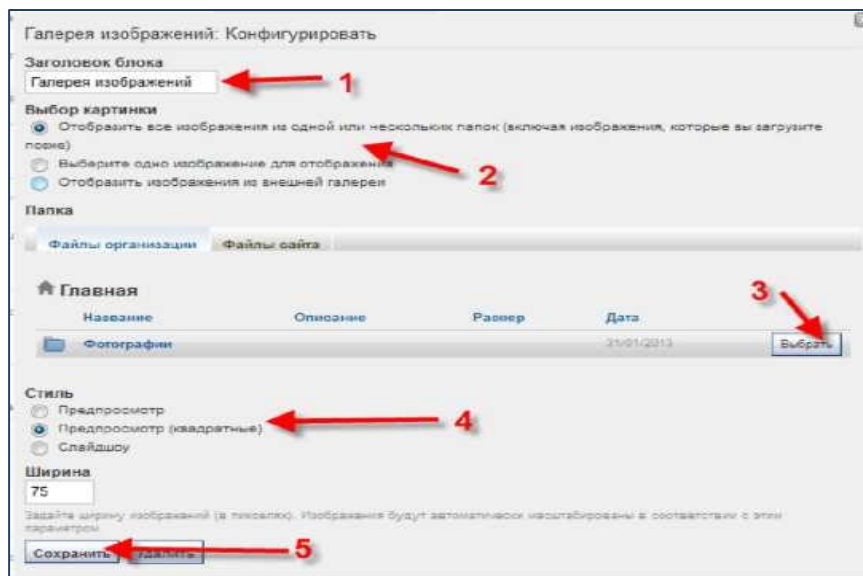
Галерея изображений: Конфигурировать

Заголовок блока

Галерея изображений

1

Выбор картинки

Отобразить все изображения из одной или нескольких папок (включая изображения, которые вы загрузите позже)

Выберите одно изображение для отображения

Отобразить изображения из внешней галереи

2

Папка

Файлы организации

Файлы сайта

Главная

3

| Название | Описание | Размер | Дата | |
|---|---|---|---|---|
| Фотографии | | | 31/01/2013 | Выбрать |

Стиль

Предпросмотр

Предпросмотр (квадратные)

Слайдшоу

4

Ширина

75

Задайте ширину изображений (в пикселях). Изображения будут автоматически масштабированы в соответствии с этими параметрами

Сохранить

Удалить

5